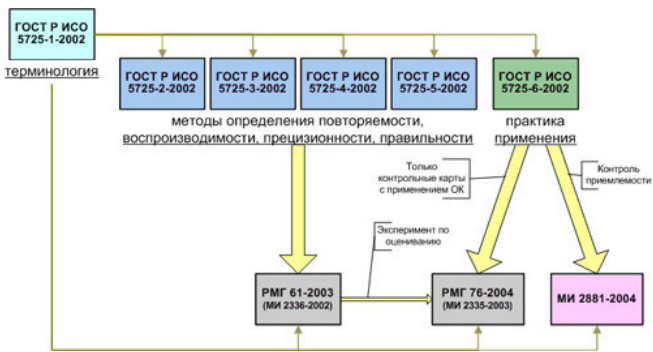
ГОСТ Р ИСО 5725-1-2002

терминология

ГОСТ Р ИСО 5725-2-2002

ГОСТ Р ИСО 5725-3-2002

ГОСТ Р ИСО 5725-4-2002

ГОСТ Р ИСО 5725-5-2002

ГОСТ Р ИСО 5725-6-2002

методы определения повторяемости, воспроизводимости, прецизионности, правильности

практика применения

Только контрольные карты с применением ОК

Контроль приемлемости

Эксперимент по оцениванию

РМГ 61-2003 (МИ 2336-2002)

РМГ 76-2004 (МИ 2335-2003)

МИ 2881-2004